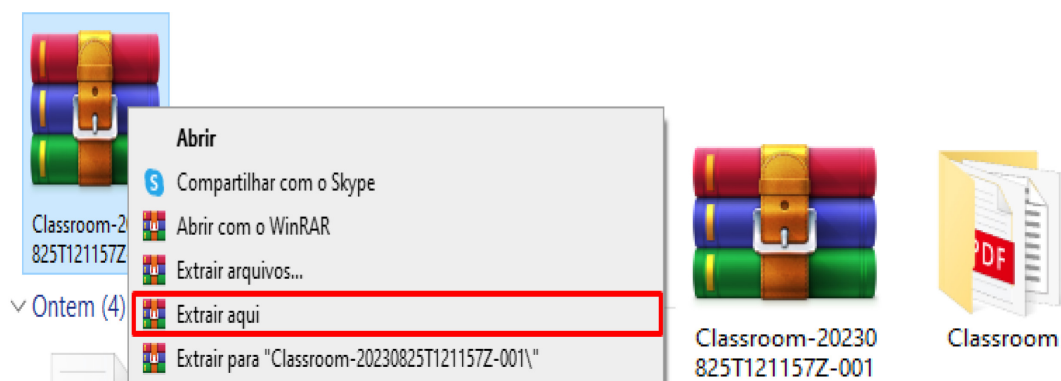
Classroom-20
825T121157Z

Ontem (4)

Abrir
Compartilhar com o Skype
Abrir com o WinRAR
Extrair arquivos...
Extrair aqui
Extrair para "Classroom-20230825T121157Z-001\"

Classroom-20230825T121157Z-001

PDF

Classroom